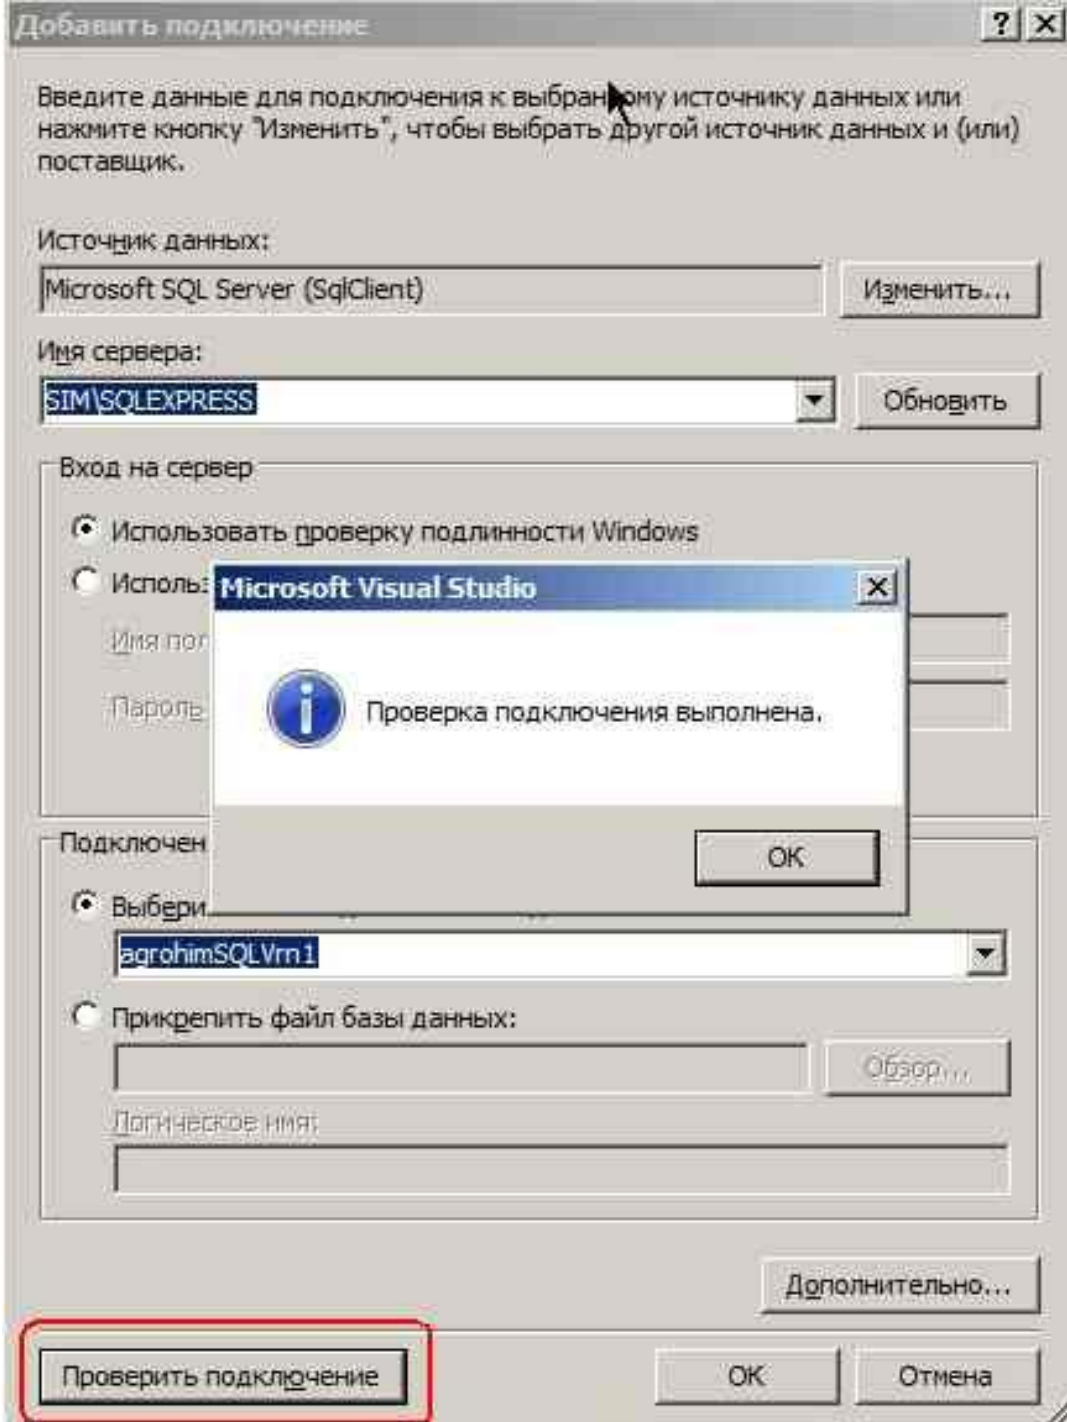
Добавить подключение

?

Введите данные для подключения к выбранному источнику данных или нажмите кнопку "Изменить", чтобы выбрать другой источник данных и (или) поставщик.

Источник данных:

Microsoft SQL Server (SqlClient)

Изменить...

Имя сервера:

SIM\SQLEXPRESS

Обновить

Вход на сервер

Использовать проверку подлинности Windows

Исполь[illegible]

Имя пол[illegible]

Пароль

Microsoft Visual Studio

Проверка подключения выполнена.

OK

Подключен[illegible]

Выбери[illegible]

agrohimSQLVrn1

Прикрепить файл базы данных:

Обзор...

Логическое имя:

Дополнительно...

Проверить подключение

OK

Отмена